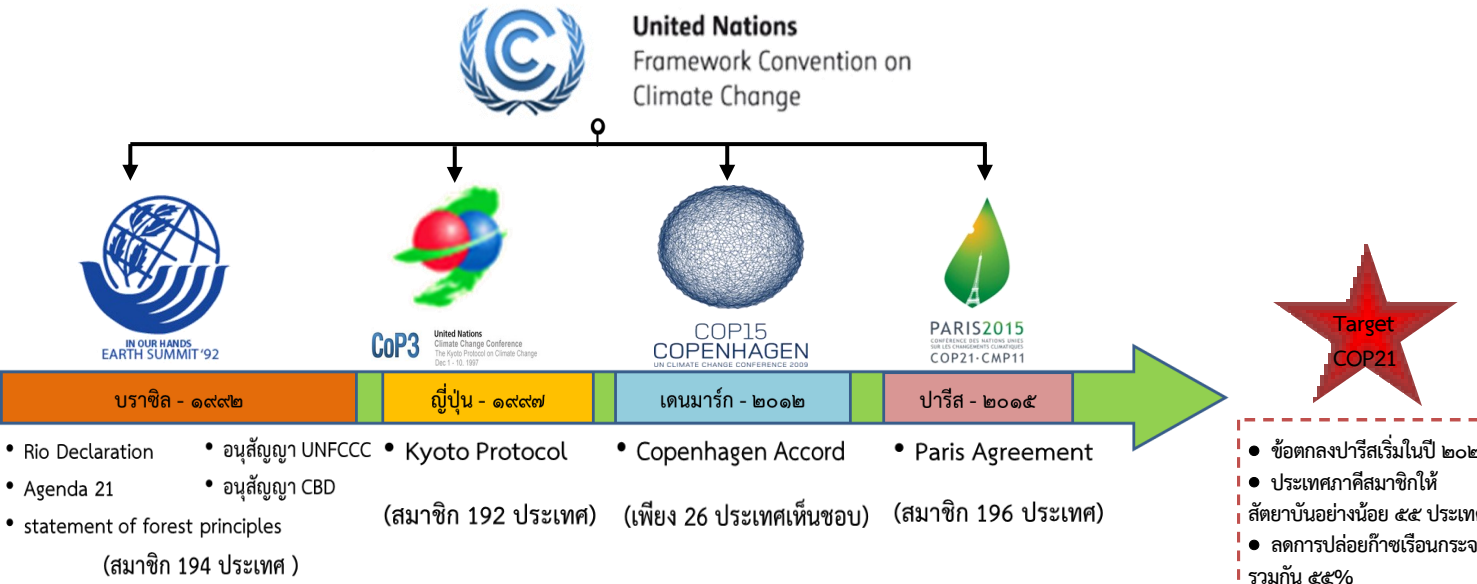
United Nations
Framework Convention on
Climate Change

IN OUR HANDS
EARTH SUMMIT '92

CoP3 United Nations Climate Change Conference The Kyoto Protocol on Climate Change Dec 1 - 10, 1997

COP15
COPENHAGEN
UN CLIMATE CHANGE CONFERENCE 2009

PARIS2015
CONFÉRENCE DES NATIONS UNIES SUR LES CHANGEMENTS CLIMATIQUES
COP21·CMP11

Target
COP21

บราซิล - ๑๙๙๒

ญี่ปุ่น - ๑๙๙๗

เดนมาร์ก - ๒๐๑๒

ปารีส - ๒๐๑๕

• Rio Declaration
• Agenda 21
• statement of forest principles
• อนุสัญญา UNFCCC
• อนุสัญญา CBD
(สมาชิก 194 ประเทศ )

• Kyoto Protocol
(สมาชิก 192 ประเทศ)

• Copenhagen Accord
(เพียง 26 ประเทศเห็นชอบ)

• Paris Agreement
(สมาชิก 196 ประเทศ)

• ข้อตกลงปารีสเริ่มในปี ๒๐๒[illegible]
• ประเทศภาคีสมาชิกให้สัตยาบันอย่างน้อย ๕๕ ประเท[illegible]
• ลดการปล่อยก๊าซเรือนกระจ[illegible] รวมกัน ๕๕%